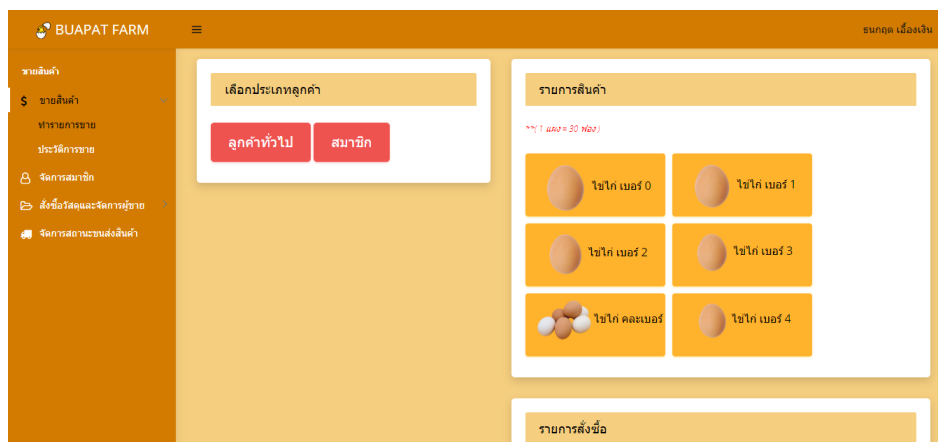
BUAPAT FARM

≡

ธนกฤต เอื้องเงิน

ขายสินค้า

$ ขายสินค้า

ทำรายการขาย

ประวัติการขาย

จัดการสมาชิก

สั่งซื้อวัสดุและจัดการผู้ขาย

จัดการสถานะขนส่งสินค้า

เลือกประเภทลูกค้า

ลูกค้าทั่วไป

สมาชิก

รายการสินค้า

**(1 แผง = 30 ฟอง)

ไข่ไก่ เบอร์ 0

ไข่ไก่ เบอร์ 1

ไข่ไก่ เบอร์ 2

ไข่ไก่ เบอร์ 3

ไข่ไก่ คละเบอร์

ไข่ไก่ เบอร์ 4

รายการสั่งซื้อ